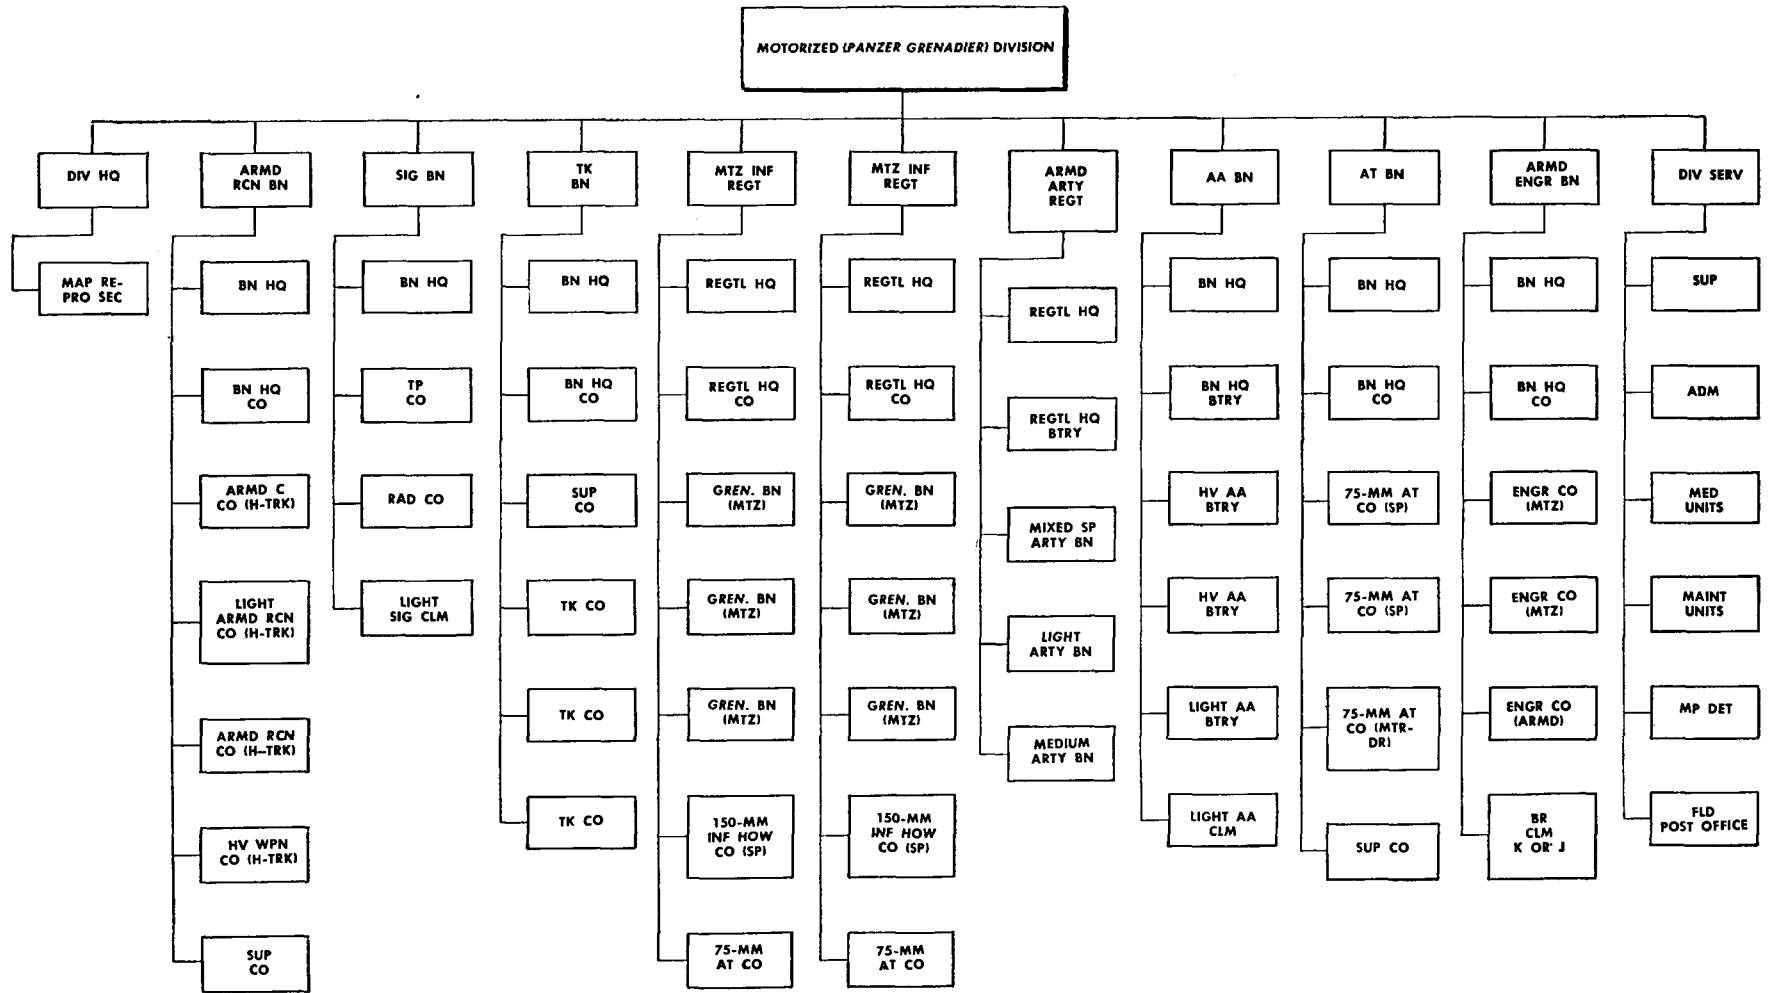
MOTORIZED (PANZER GRENADIER) DIVISION

DIV HQ

MAP REPRO SEC

ARMD RCN BN

BN HQ

BN HQ CO

ARMD C CO (H-TRK)

LIGHT ARMD RCN CO (H-TRK)

ARMD RCN CO (H-TRK)

HV WPN CO (H-TRK)

SUP CO

SIG BN

BN HQ

TP CO

RAD CO

LIGHT SIG CLM

TK BN

BN HQ

BN HQ CO

SUP CO

TK CO

TK CO

TK CO

MTZ INF REGT

REGTL HQ

REGTL HQ CO

GREN. BN (MTZ)

GREN. BN (MTZ)

GREN. BN (MTZ)

150-MM INF HOW CO (SP)

75-MM AT CO

MTZ INF REGT

REGTL HQ

REGTL HQ CO

GREN. BN (MTZ)

GREN. BN (MTZ)

GREN. BN (MTZ)

150-MM INF HOW CO (SP)

75-MM AT CO

ARMD ARTY REGT

REGTL HQ

REGTL HQ BTRY

MIXED SP ARTY BN

LIGHT ARTY BN

MEDIUM ARTY BN

AA BN

BN HQ

BN HQ BTRY

HV AA BTRY

HV AA BTRY

LIGHT AA BTRY

LIGHT AA CLM

AT BN

BN HQ

BN HQ CO

75-MM AT CO (SP)

75-MM AT CO (SP)

75-MM AT CO (MTR-DR)

SUP CO

ARMD ENGR BN

BN HQ

BN HQ CO

ENGR CO (MTZ)

ENGR CO (MTZ)

ENGR CO (ARMD)

BR CLM K OR J

DIV SERV

SUP

ADM

MED UNITS

MAINT UNITS

MP DET

FLD POST OFFICE